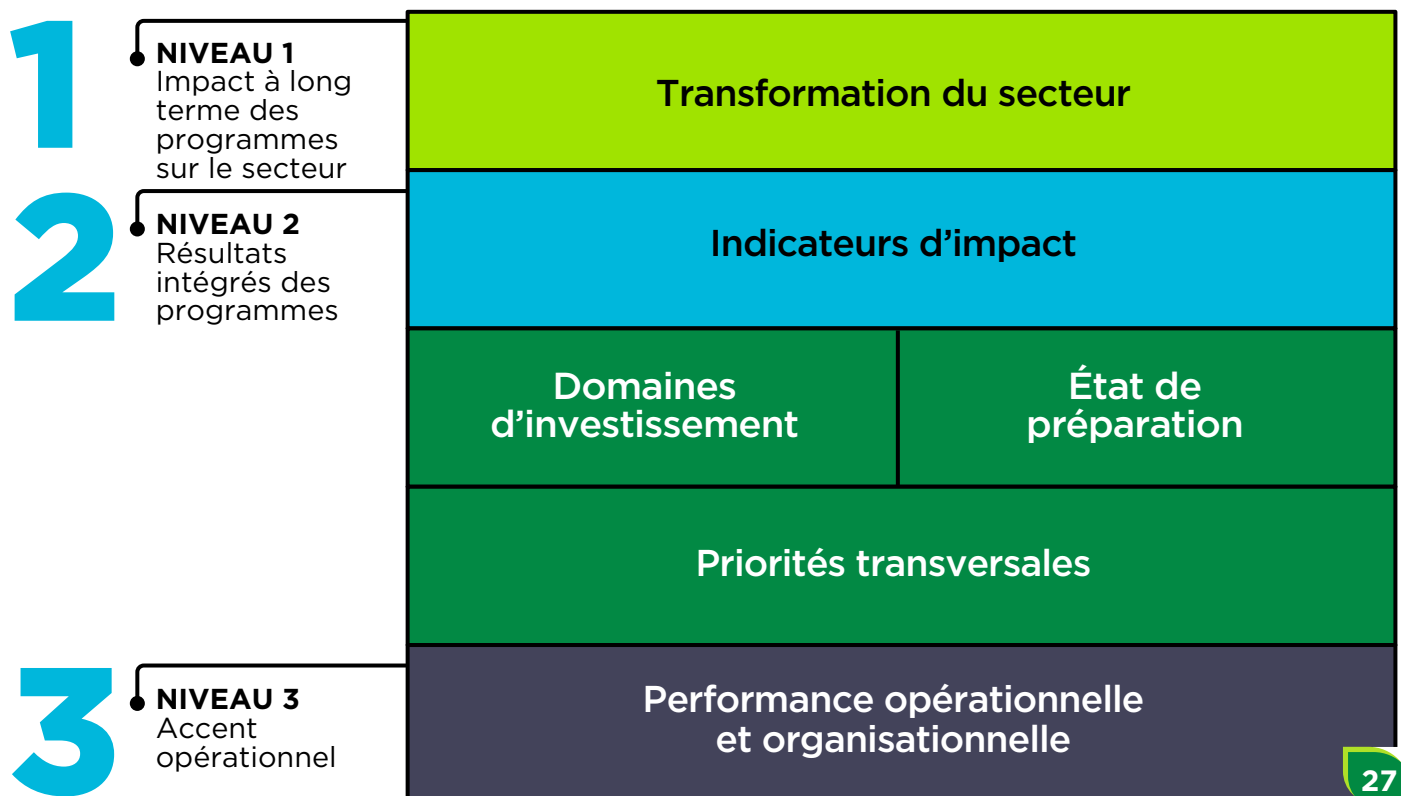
1
NIVEAU 1
Impact à long terme des programmes sur le secteur

Transformation du secteur

2
NIVEAU 2
Résultats intégrés des programmes

Indicateurs d’impact

Domaines d’investissement

État de préparation

Priorités transversales

3
NIVEAU 3
Accent opérationnel

Performance opérationnelle et organisationnelle

27